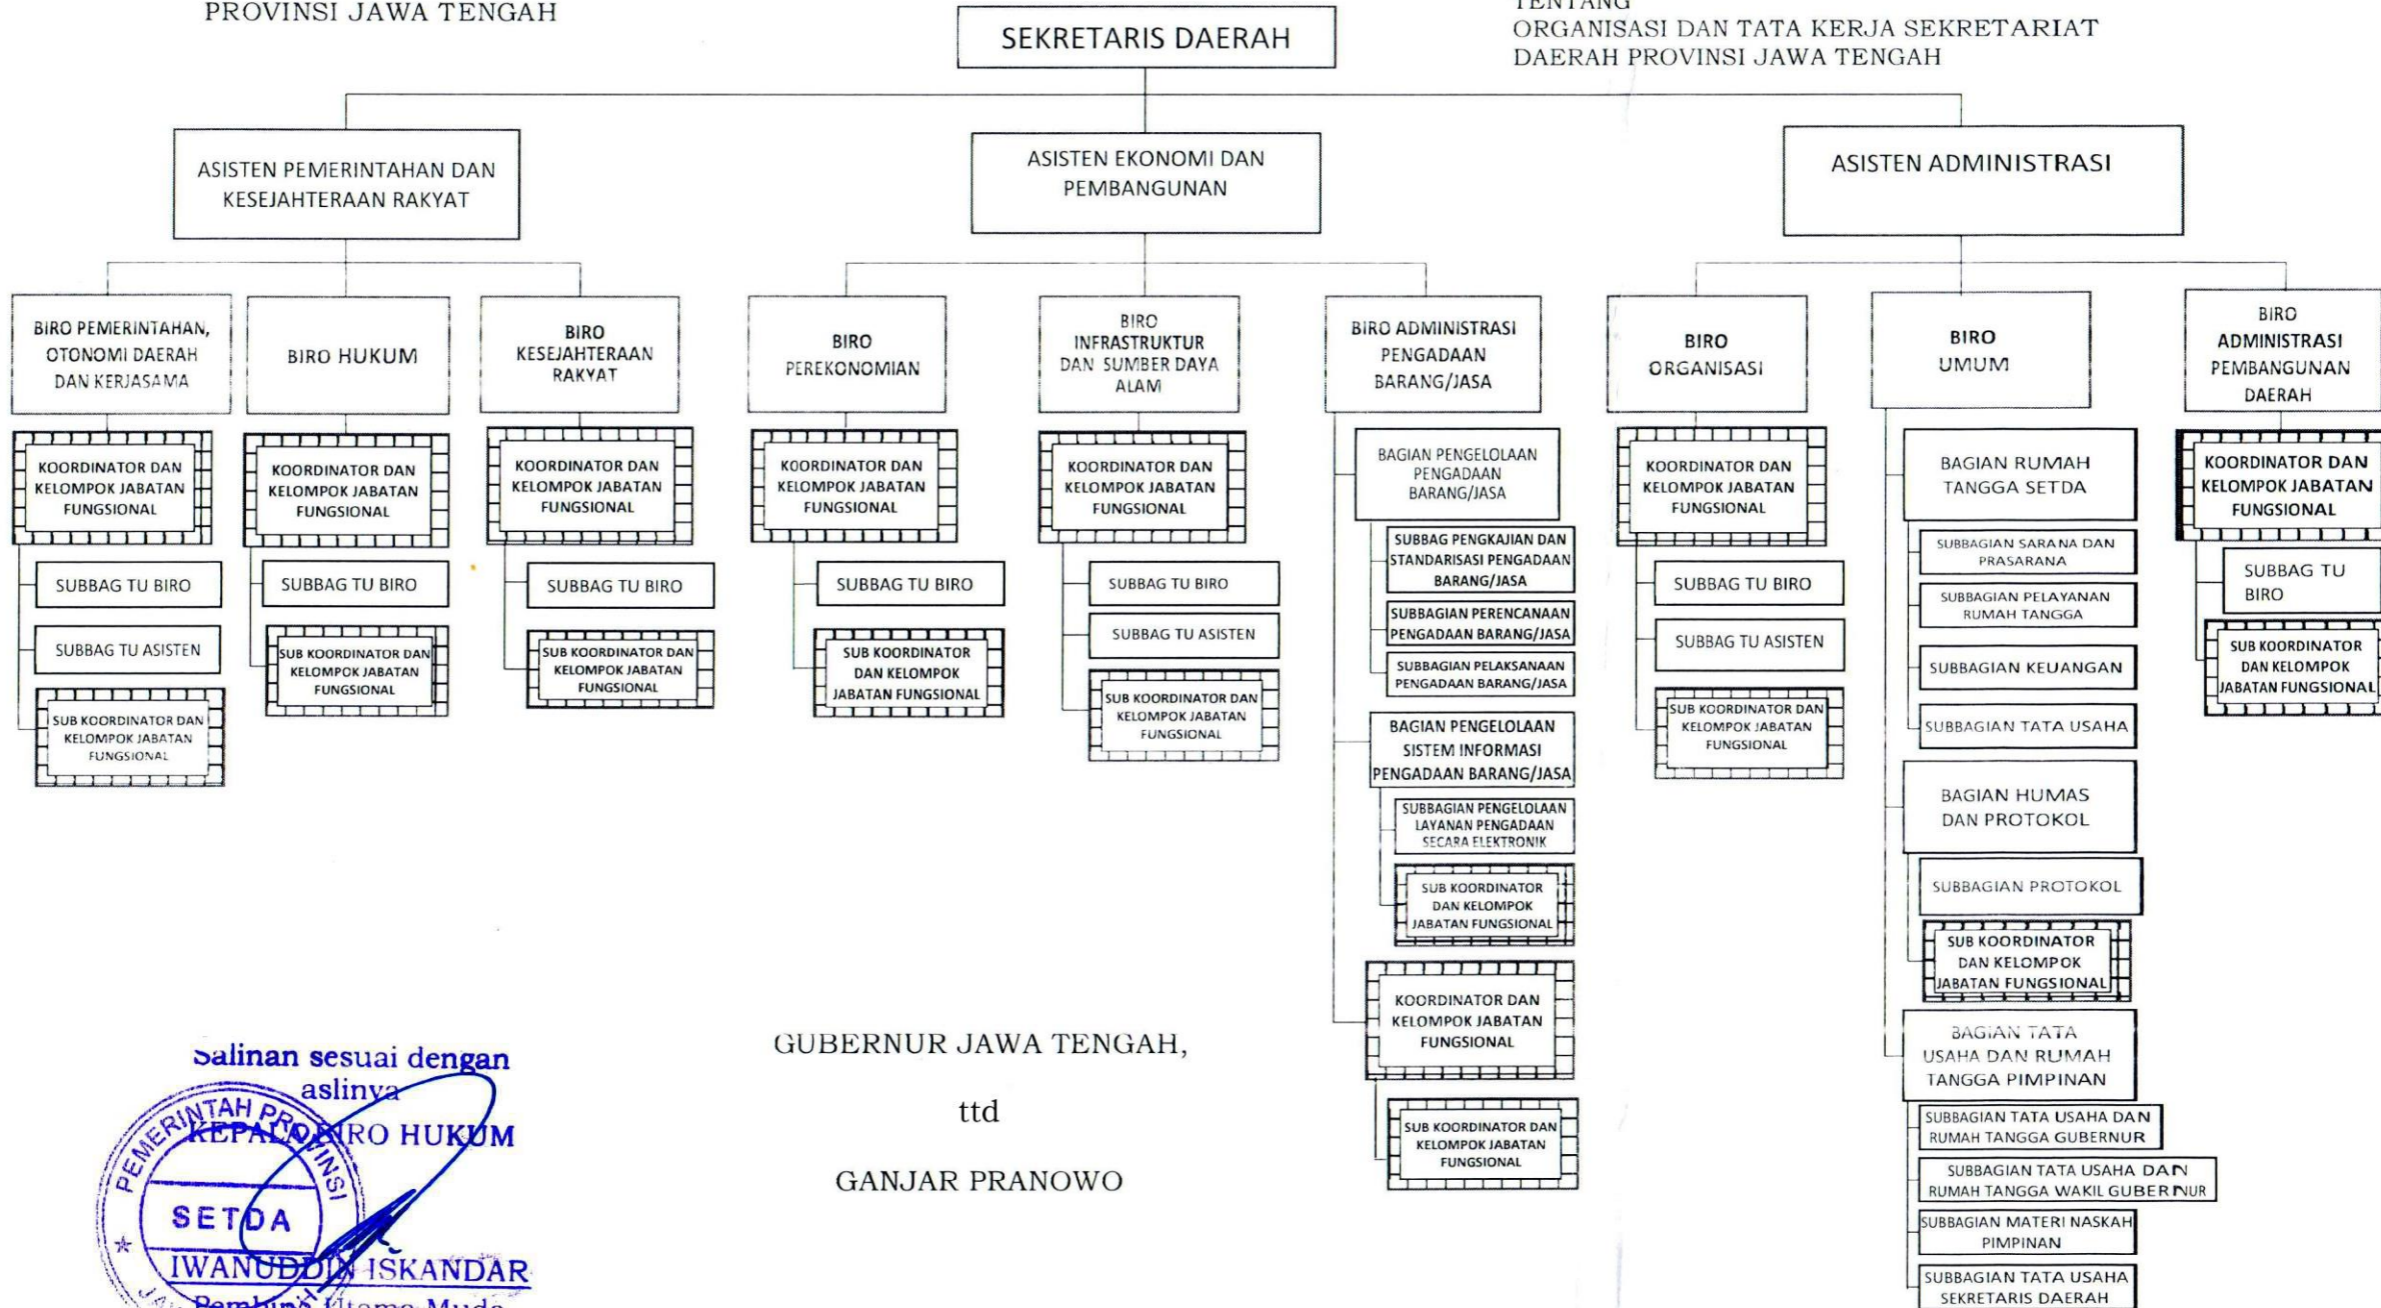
PROVINSI JAWA TENGAH

SEKRETARIS DAERAH

TENTANG
ORGANISASI DAN TATA KERJA SEKRETARIAT DAERAH PROVINSI JAWA TENGAH

ASISTEN PEMERINTAHAN DAN KESEJAHTERAAN RAKYAT

ASISTEN EKONOMI DAN PEMBANGUNAN

ASISTEN ADMINISTRASI

BIRO PEMERINTAHAN, OTONOMI DAERAH DAN KERJASAMA

KOORDINATOR DAN KELOMPOK JABATAN FUNGSIONAL

SUBBAG TU BIRO

SUBBAG TU ASISTEN

SUB KOORDINATOR DAN KELOMPOK JABATAN FUNGSIONAL

BIRO HUKUM

KOORDINATOR DAN KELOMPOK JABATAN FUNGSIONAL

SUBBAG TU BIRO

SUB KOORDINATOR DAN KELOMPOK JABATAN FUNGSIONAL

BIRO KESEJAHTERAAN RAKYAT

KOORDINATOR DAN KELOMPOK JABATAN FUNGSIONAL

SUBBAG TU BIRO

SUB KOORDINATOR DAN KELOMPOK JABATAN FUNGSIONAL

BIRO PEREKONOMIAN

KOORDINATOR DAN KELOMPOK JABATAN FUNGSIONAL

SUBBAG TU BIRO

SUB KOORDINATOR DAN KELOMPOK JABATAN FUNGSIONAL

BIRO INFRASTRUKTUR DAN SUMBER DAYA ALAM

KOORDINATOR DAN KELOMPOK JABATAN FUNGSIONAL

SUBBAG TU BIRO

SUBBAG TU ASISTEN

SUB KOORDINATOR DAN KELOMPOK JABATAN FUNGSIONAL

BIRO ADMINISTRASI PENGADAAN BARANG/JASA

BAGIAN PENGELOLAAN PENGADAAN BARANG/JASA

SUBBAG PENGKAJIAN DAN STANDARISASI PENGADAAN BARANG/JASA

SUBBAGIAN PERENCANAAN PENGADAAN BARANG/JASA

SUBBAGIAN PELAKSANAAN PENGADAAN BARANG/JASA

BAGIAN PENGELOLAAN SISTEM INFORMASI PENGADAAN BARANG/JASA

SUBBAGIAN PENGELOLAAN LAYANAN PENGADAAN SECARA ELEKTRONIK

SUB KOORDINATOR DAN KELOMPOK JABATAN FUNGSIONAL

KOORDINATOR DAN KELOMPOK JABATAN FUNGSIONAL

SUB KOORDINATOR DAN KELOMPOK JABATAN FUNGSIONAL

BIRO ORGANISASI

KOORDINATOR DAN KELOMPOK JABATAN FUNGSIONAL

SUBBAG TU BIRO

SUBBAG TU ASISTEN

SUB KOORDINATOR DAN KELOMPOK JABATAN FUNGSIONAL

BIRO UMUM

BAGIAN RUMAH TANGGA SETDA

SUBBAGIAN SARANA DAN PRASARANA

SUBBAGIAN PELAYANAN RUMAH TANGGA

SUBBAGIAN KEUANGAN

SUBBAGIAN TATA USAHA

BAGIAN HUMAS DAN PROTOKOL

SUBBAGIAN PROTOKOL

SUB KOORDINATOR DAN KELOMPOK JABATAN FUNGSIONAL

BAGIAN TATA USAHA DAN RUMAH TANGGA PIMPINAN

SUBBAGIAN TATA USAHA DAN RUMAH TANGGA GUBERNUR

SUBBAGIAN TATA USAHA DAN RUMAH TANGGA WAKIL GUBERNUR

SUBBAGIAN MATERI NASKAH PIMPINAN

SUBBAGIAN TATA USAHA SEKRETARIS DAERAH

BIRO ADMINISTRASI PEMBANGUNAN DAERAH

KOORDINATOR DAN KELOMPOK JABATAN FUNGSIONAL

SUBBAG TU BIRO

SUB KOORDINATOR DAN KELOMPOK JABATAN FUNGSIONAL

Salinan sesuai dengan aslinya
KEPALA BIRO HUKUM

PEMERINTAH PROVINSI
SETDA

IWANUDDIN ISKANDAR
Pembina Utama Muda

GUBERNUR JAWA TENGAH,

ttd

GANJAR PRANOWO